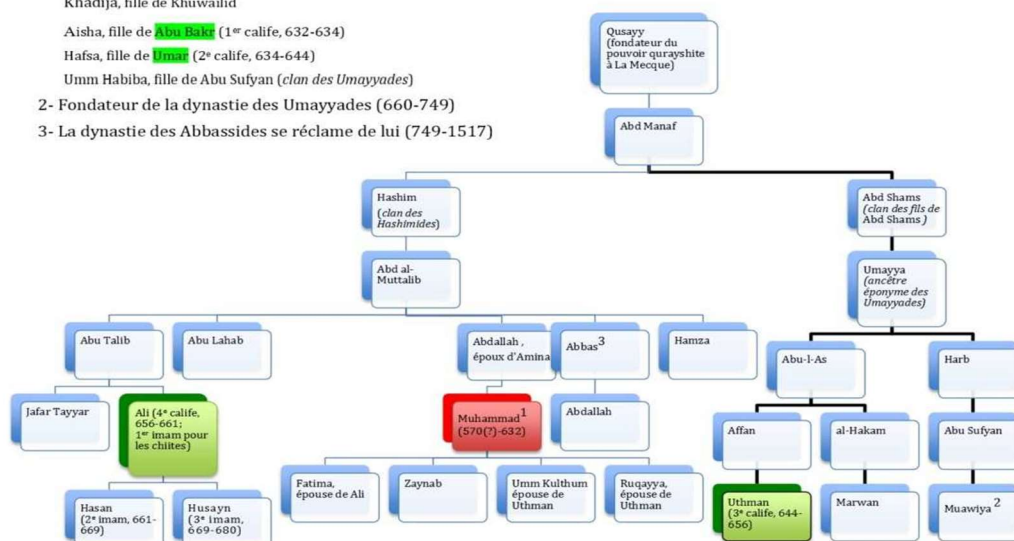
Khadija, fille de Khuwailid

Aisha, fille de Abu Bakr (1$^{er}$ calife, 632-634)

Hafsa, fille de Umar (2$^{e}$ calife, 634-644)

Umm Habiba, fille de Abu Sufyan (clan des Umayyades)

2- Fondateur de la dynastie des Umayyades (660-749)

3- La dynastie des Abbassides se réclame de lui (749-1517)

Qusayy (fondateur du pouvoir qurayshite à La Mecque)

Abd Manaf

Hashim (clan des Hashimides)

Abd Shams (clan des fils de Abd Shams)

Abd al-Muttalib

Umayya (ancêtre éponyme des Umayyades)

Abu Talib

Abu Lahab

Abdallah, époux d'Amina

Abbas$^{3}$

Hamza

Abu-l-As

Harb

Jafar Tayyar

Ali (4$^{e}$ calife, 656-661; 1$^{er}$ imam pour les chiites)

Muhammad$^{1}$ (570(?)-632)

Abdallah

Affan

al-Hakam

Abu Sufyan

Fatima, épouse de Ali

Zaynab

Umm Kulthum épouse de Uthman

Ruqayya, épouse de Uthman

Hasan (2$^{e}$ imam, 661-669)

Husayn (3$^{e}$ imam, 669-680)

Uthman (3$^{e}$ calife, 644-656)

Marwan

Muawiya$^{2}$